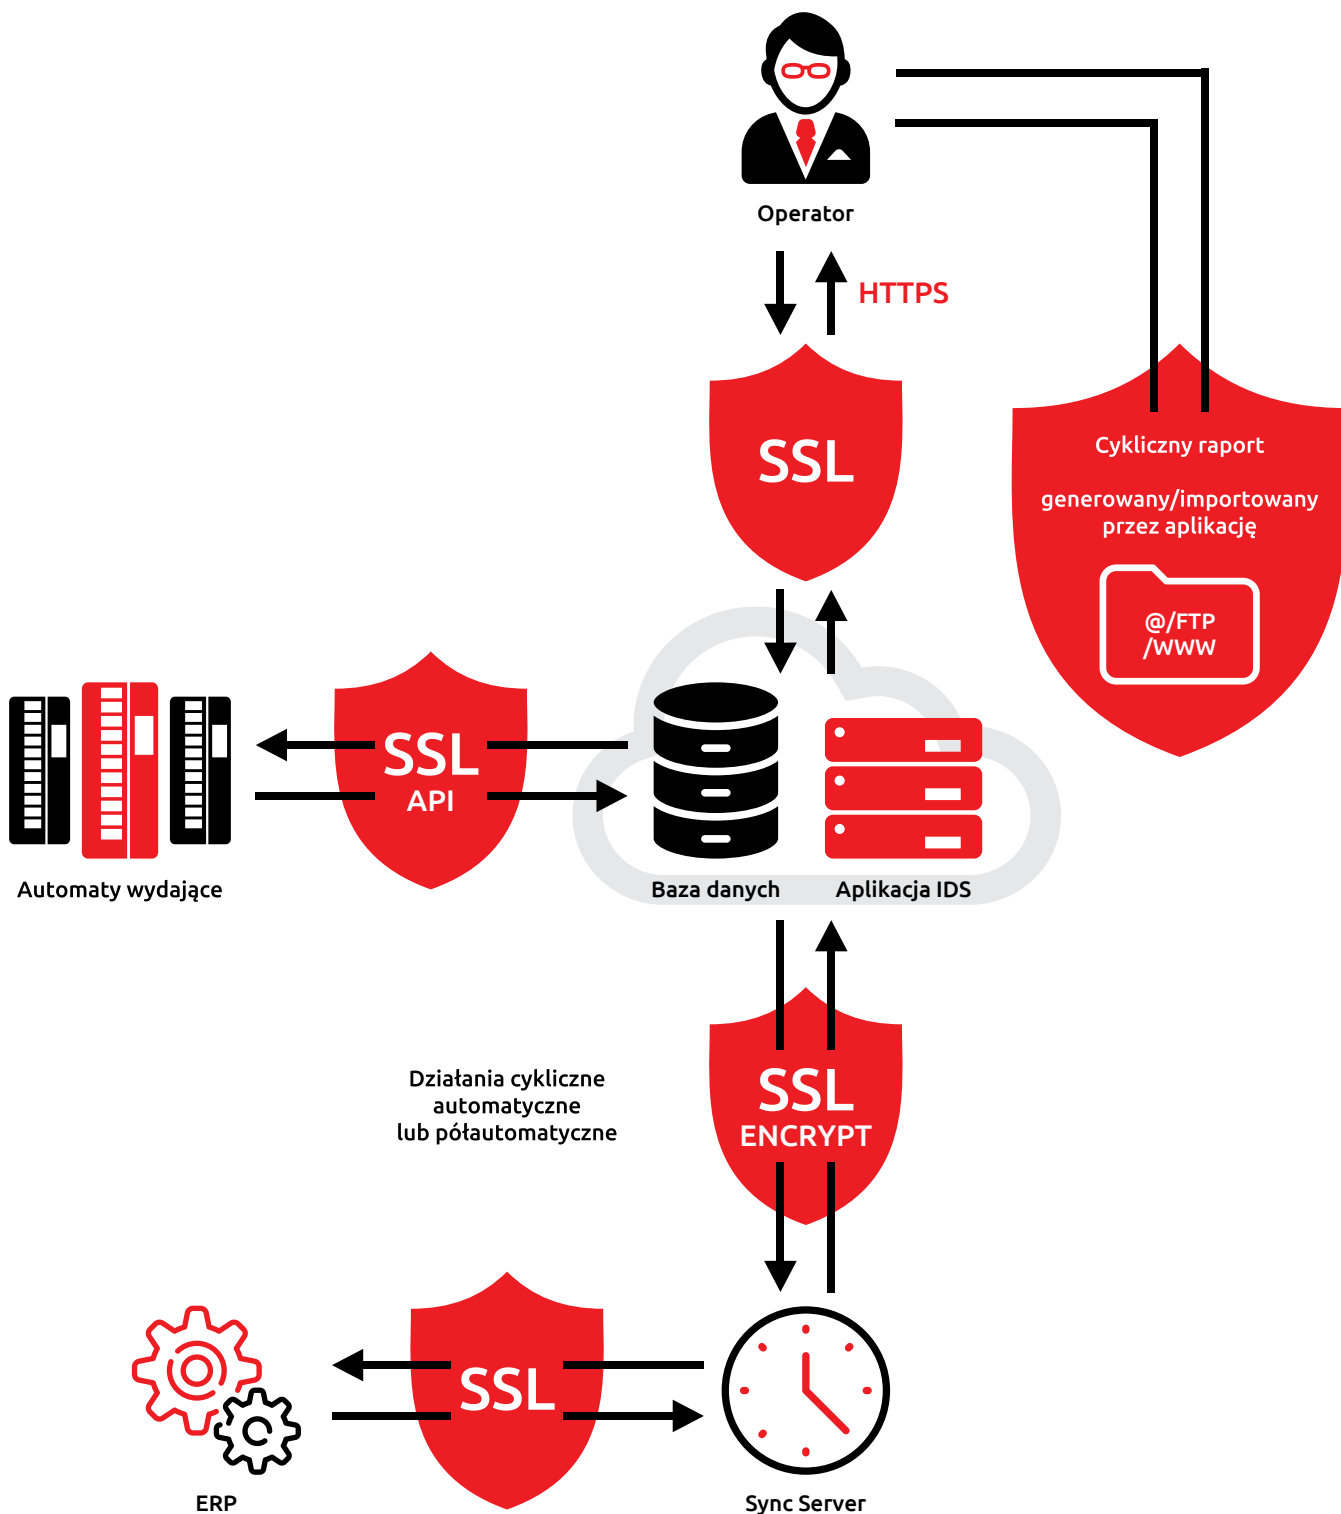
Operator

HTTPS

SSL

Cykliczny raport

generowany/importowany przez aplikację

@/FTP
/WWW

SSL
API

Automaty wydające

Baza danych

Aplikacja IDS

Działania cykliczne automatyczne lub półautomatyczne

SSL
ENCRYPT

SSL

ERP

Sync Server